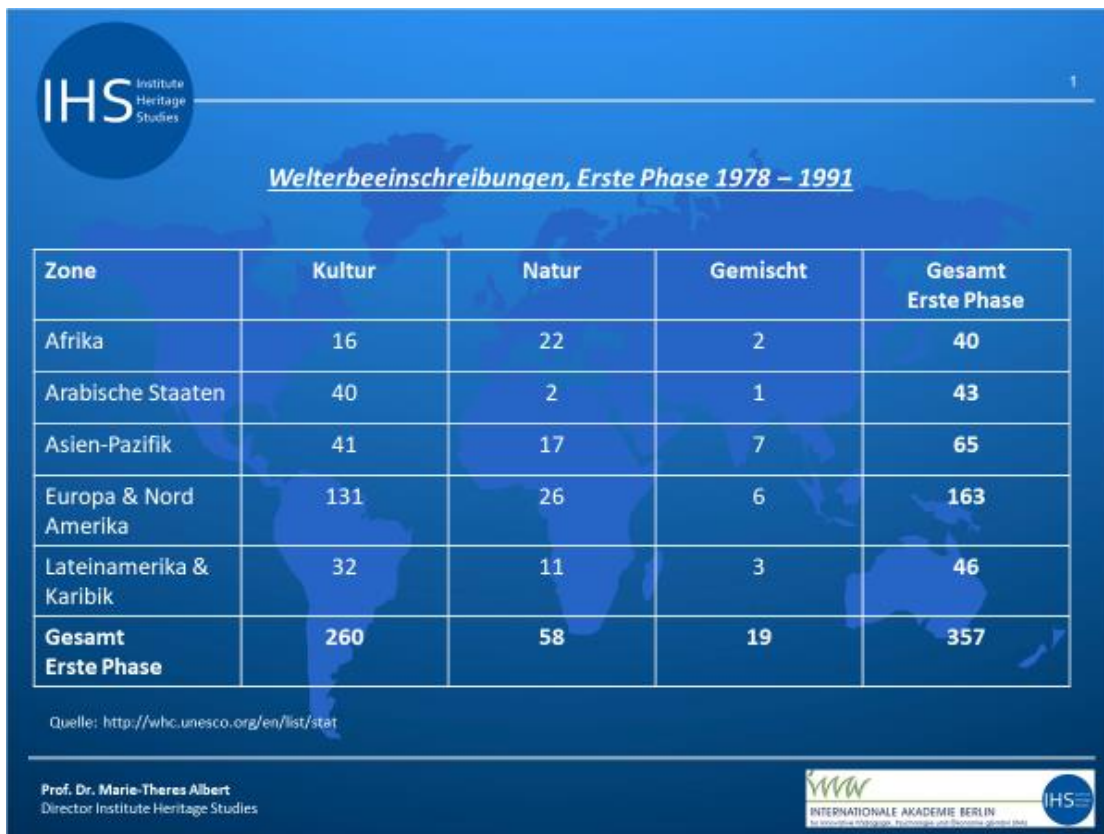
IHS Institute Heritage Studies

1

Welterbeeinschreibungen, Erste Phase 1978 – 1991

| Zone | Kultur | Natur | Gemischt | Gesamt Erste Phase |
|---|---|---|---|---|
| Afrika | 16 | 22 | 2 | 40 |
| Arabische Staaten | 40 | 2 | 1 | 43 |
| Asien-Pazifik | 41 | 17 | 7 | 65 |
| Europa & Nord Amerika | 131 | 26 | 6 | 163 |
| Lateinamerika & Karibik | 32 | 11 | 3 | 46 |
| Gesamt Erste Phase | 260 | 58 | 19 | 357 |

Quelle: http://whc.unesco.org/en/list/stat

Prof. Dr. Marie-Theres Albert
Director Institute Heritage Studies

INTERNATIONALE AKADEMIE BERLIN
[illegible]

IHS